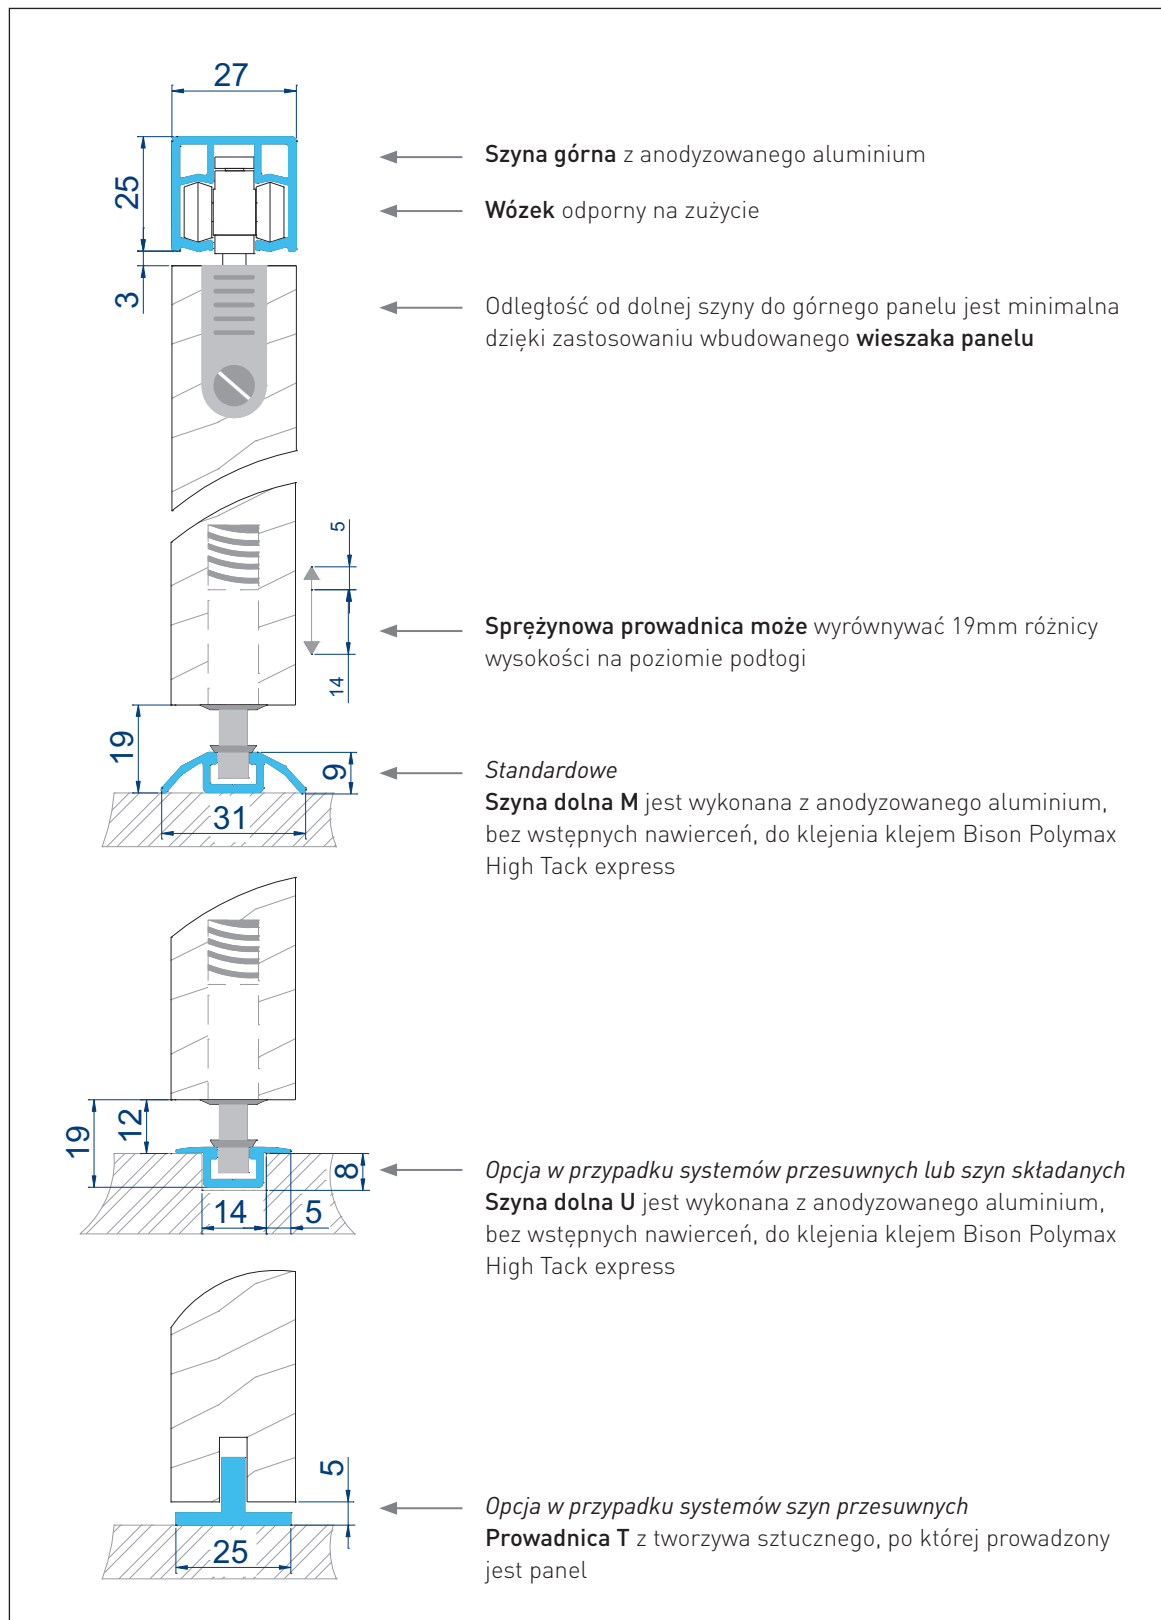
27

25

3

**Szyna górna** z anodyzowanego aluminium

**Wózek** odporny na zużycie

Odległość od dolnej szyny do górnego panelu jest minimalna dzięki zastosowaniu wbudowanego **wieszaka panelu**

5

14

**Sprężynowa prowadnica może** wyrównywać 19mm różnicy wysokości na poziomie podłogi

19

9

31

*Standardowe*
**Szyna dolna M** jest wykonana z anodyzowanego aluminium, bez wstępnych nawierceń, do klejenia klejem Bison Polymax High Tack express

19

12

8

14

5

*Opcja w przypadku systemów przesuwnych lub szyn składanych*
**Szyna dolna U** jest wykonana z anodyzowanego aluminium, bez wstępnych nawierceń, do klejenia klejem Bison Polymax High Tack express

5

25

*Opcja w przypadku systemów szyn przesuwnych*
**Prowadnica T** z tworzywa sztucznego, po której prowadzony jest panel